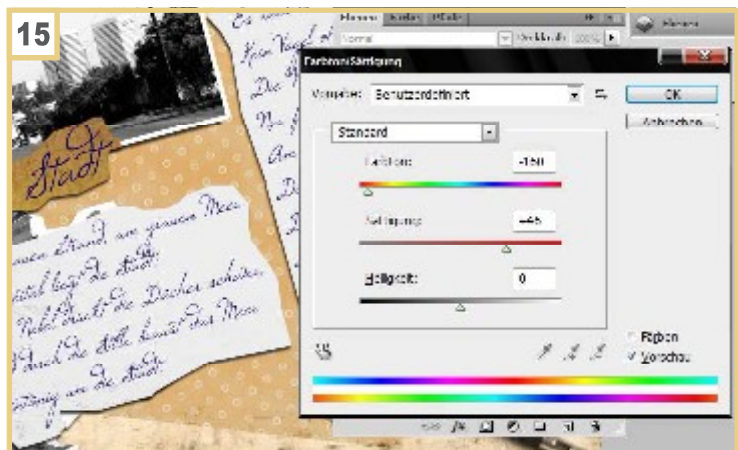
15

Stadt

Farbton/Sättigung

Vorgabe: Benutzerdefiniert

OK

Abbrechen

Standard

Farbton: -150

Sättigung: +45

Helligkeit: 0

Färben

Vorschau

Ebenen Kanäle Pfade

Normal

Deckkraft: 100%

Ebenen

Es war ein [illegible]
Kein Vogel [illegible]
Die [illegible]
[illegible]
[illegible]

einen Strand, am grauen Meer
seitab liegt die Stadt;
Nebel drückt die Dächer schwer,
Und durch die Stille braust das Meer
eintönig um die Stadt.